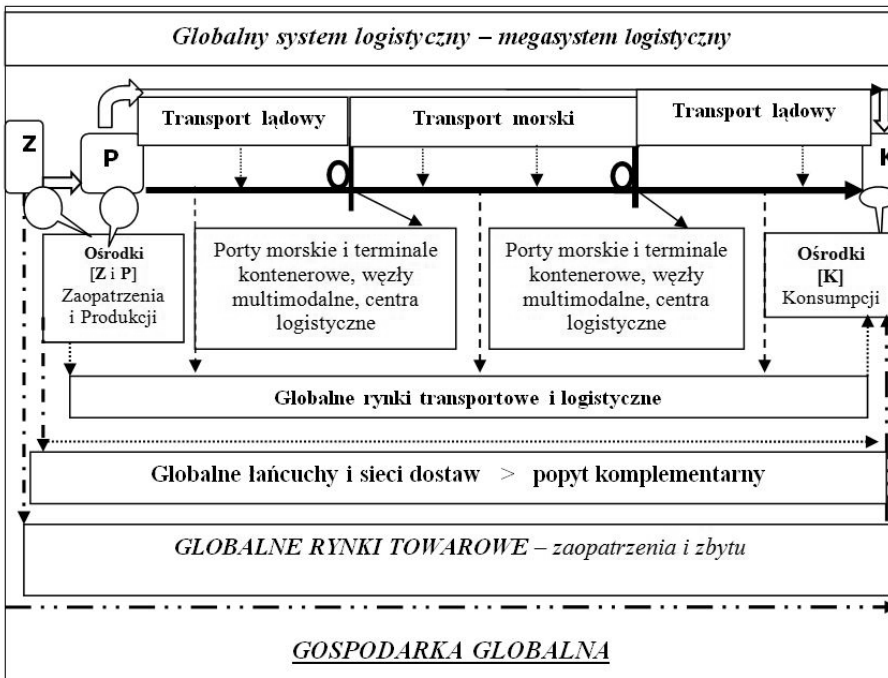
Globalny system logistyczny – megasystem logistyczny

Transport lądowy

Transport morski

Transport lądowy

Z

P

K

Ośrodki [Z i P] Zaopatrzenia i Produkcji

Porty morskie i terminale kontenerowe, węzły multimodalne, centra logistyczne

Porty morskie i terminale kontenerowe, węzły multimodalne, centra logistyczne

Ośrodki [K] Konsumpcji

Globalne rynki transportowe i logistyczne

Globalne łańcuchy i sieci dostaw > popyt komplementarny

GLOBALNE RYNKI TOWAROWE – zaopatrzenia i zbytu

GOSPODARKA GLOBALNA